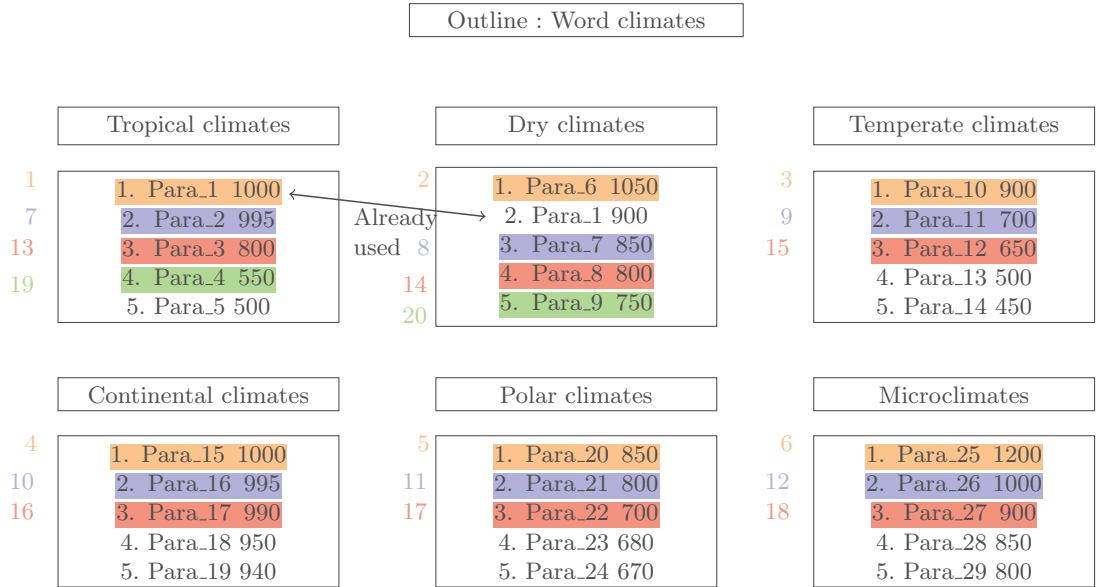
Outline : Word climates

Tropical climates

1 1. Para_1 1000
7 2. Para_2 995
13 3. Para_3 800
19 4. Para_4 550
5. Para_5 500

Already used

Dry climates

2 1. Para_6 1050
2. Para_1 900
8 3. Para_7 850
14 4. Para_8 800
20 5. Para_9 750

Temperate climates

3 1. Para_10 900
9 2. Para_11 700
15 3. Para_12 650
4. Para_13 500
5. Para_14 450

Continental climates

4 1. Para_15 1000
10 2. Para_16 995
16 3. Para_17 990
4. Para_18 950
5. Para_19 940

Polar climates

5 1. Para_20 850
11 2. Para_21 800
17 3. Para_22 700
4. Para_23 680
5. Para_24 670

Microclimates

6 1. Para_25 1200
12 2. Para_26 1000
18 3. Para_27 900
4. Para_28 850
5. Para_29 800